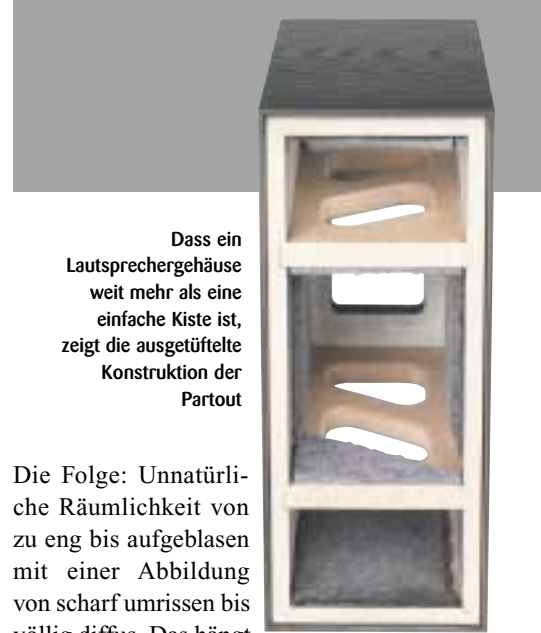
Dass ein Lautsprechergehäuse weit mehr als eine einfache Kiste ist, zeigt die ausgetüftelte Konstruktion der Partout

Die Folge: Unnatürliche Räumlichkeit von zu eng bis aufgeblasen mit einer Abbildung von scharf umrissen bis völlig diffus. Das hängt